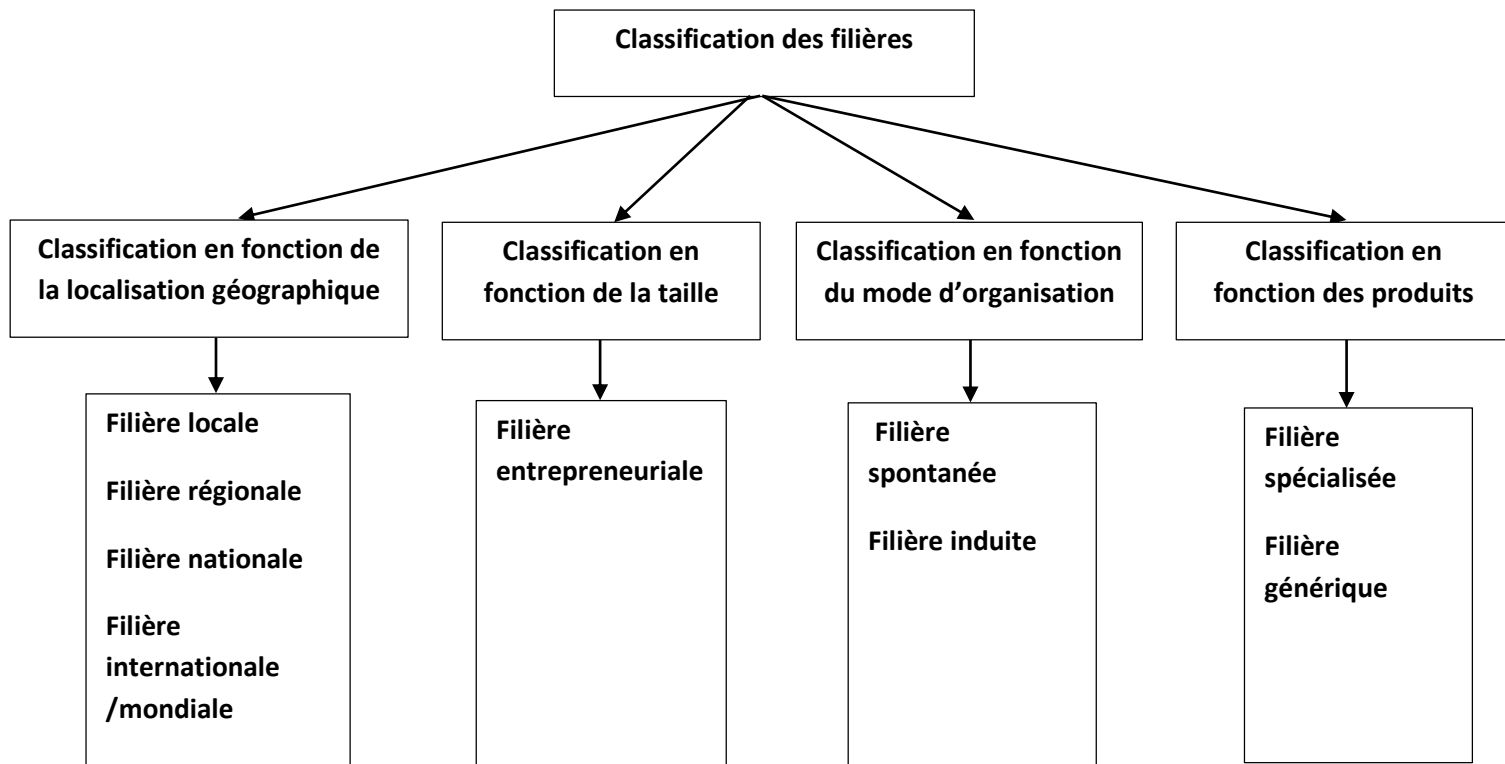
Classification des filières

Classification en fonction de la localisation géographique

Classification en fonction de la taille

Classification en fonction du mode d'organisation

Classification en fonction des produits

Filière locale

Filière régionale

Filière nationale

Filière internationale /mondiale

Filière entrepreneuriale

Filière spontanée

Filière induite

Filière spécialisée

Filière générique